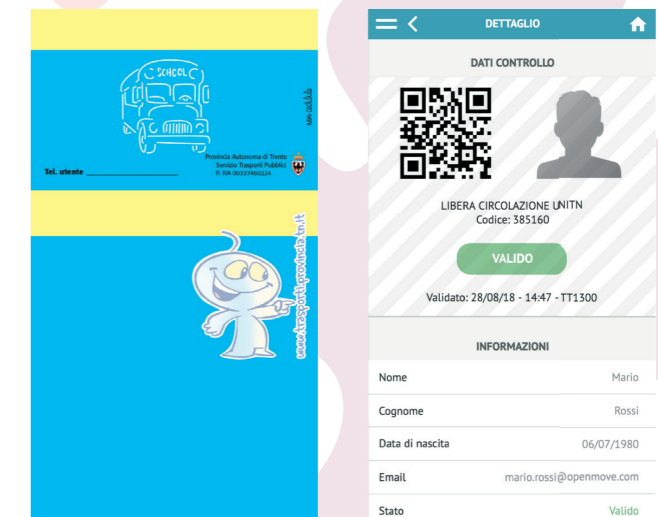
SCHOOL

non cedibile

Provincia Autonoma di Trento
Servizio Trasporti Pubblici
P. IVA 00337460224

Tel. utente ____________________

www.trasporti.provincia.tn.it

DETTAGLIO

DATI CONTROLLO

LIBERA CIRCOLAZIONE UNITN
Codice: 385160

VALIDO

Validato: 28/08/18 - 14:47 - TT1300

INFORMAZIONI

| | |
|---|---|
| Nome | Mario |
| Cognome | Rossi |
| Data di nascita | 06/07/1980 |
| Email | mario.rossi@openmove.com |
| Stato | Valido |